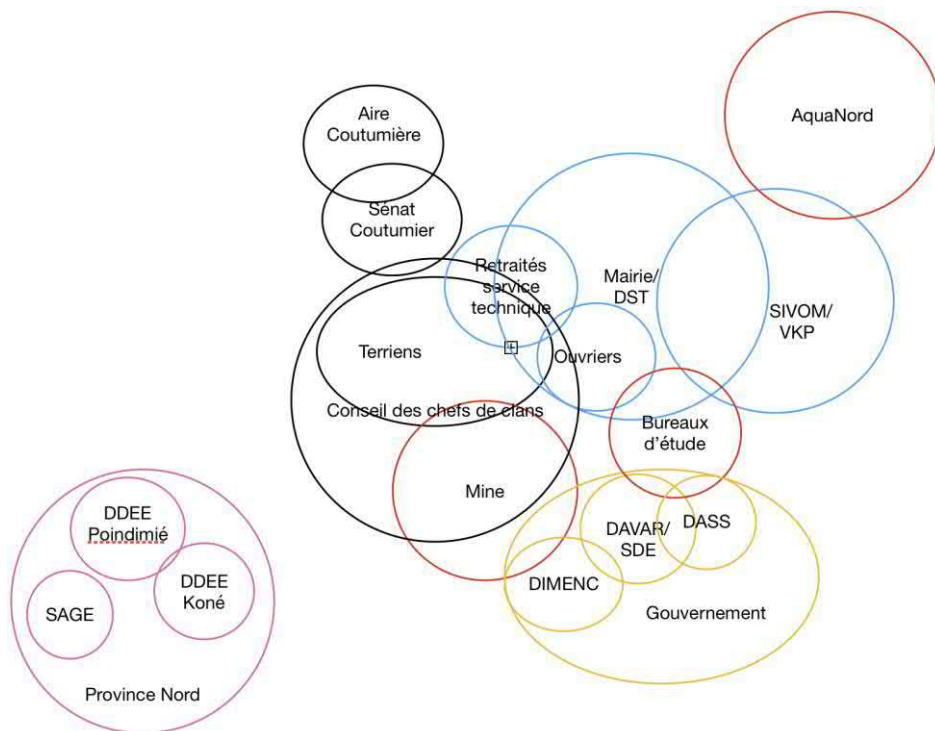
Aire Coutumière

Sénat Coutumier

AquaNord

Retraités service technique

Mairie/ DST

SIVOM/ VKP

Terriens

Ouvriers

Conseil des chefs de clans

Bureaux d'étude

Mine

DDEE Poindimié

DDEE Koné

SAGE

Province Nord

DAVAR/ SDE

DASS

DIMENC

Gouvernement